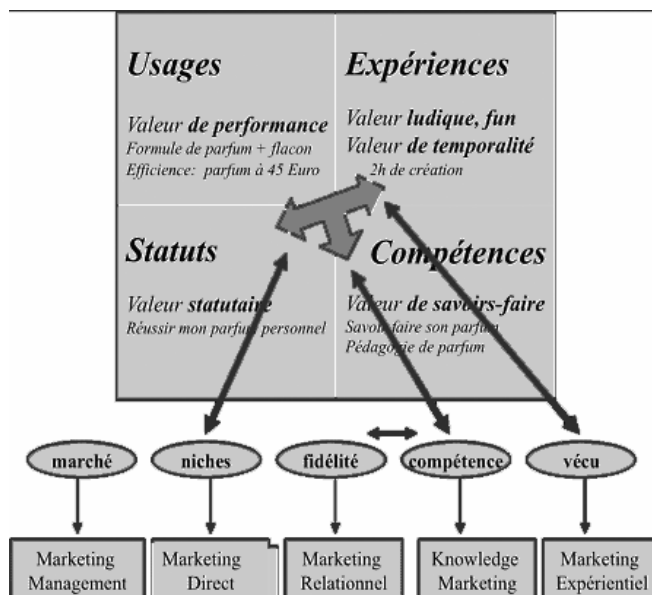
Usages

Valeur de performance
Formule de parfum + flacon
Efficience: parfum à 45 Euro

Expériences

Valeur ludique, fun
Valeur de temporalité
2h de création

Statuts

Valeur statutaire
Réussir mon parfum personnel

Compétences

Valeur de savoirs-faire
Savoir faire son parfum
Pédagogie de parfum

marché

niches

fidélité

compétence

vécu

Marketing Management

Marketing Direct

Marketing Relationnel

Knowledge Marketing

Marketing Expérientiel